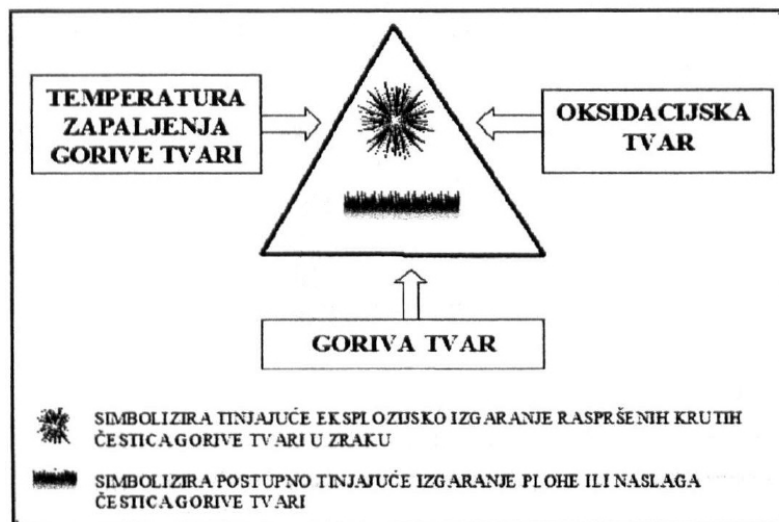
TEMPERATURA ZAPALJENJA GORIVE TVARI

OKSIDACIJSKA TVAR

GORIVA TVAR

SIMBOLIZIRA TINJAJUĆE EKSPLOZIJSKO IZGARANJE RASPRŠENIH KRUTIH ČESTICAGORIVE TVARI U ZRAKU

SIMBOLIZIRA POSTUPNO TINJAJUĆE IZGARANJE PLOHE ILI NASLAGA ČESTICAGORIVE TVARI